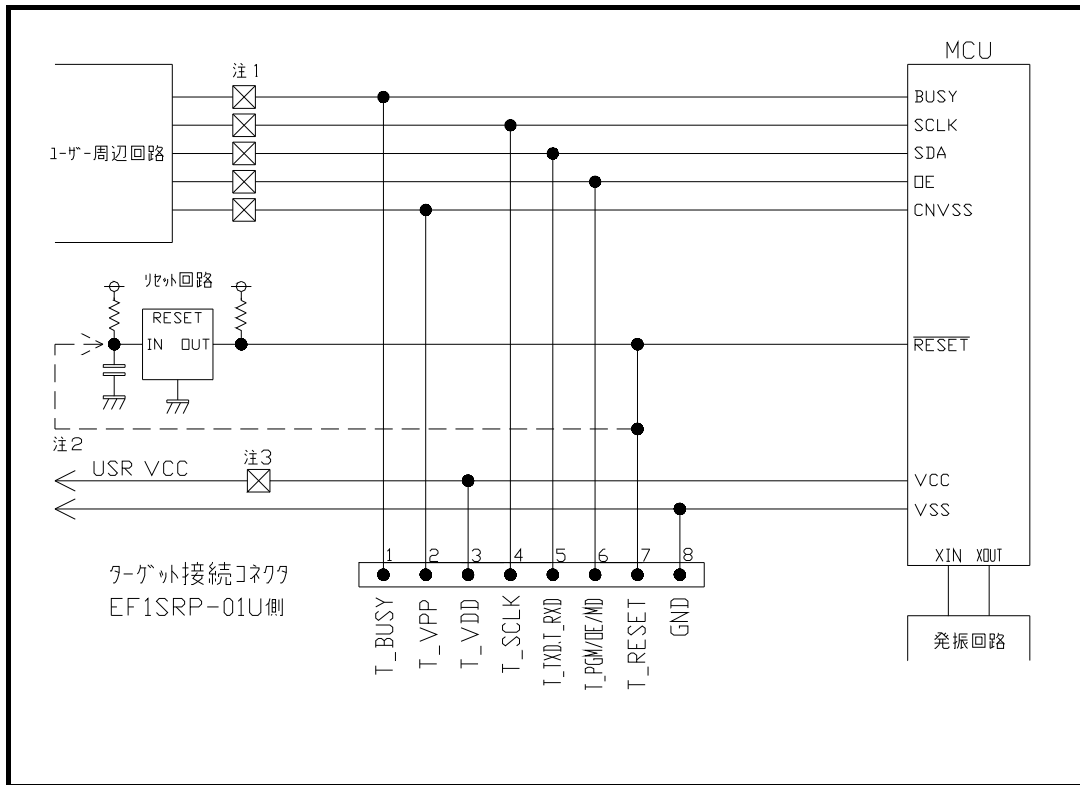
MCU

注1

ﾕｰｻﾞｰ周辺回路

BUSY
SCLK
SDA
OE
CNVSS

ﾘｾｯﾄ回路

RESET
IN OUT

$\overline{RESET}$

注2

USR VCC

注3

VCC
VSS

ﾀｰｹﾞｯﾄ接続ｺﾈｸﾀ
EF1SRP-01U側

1 2 3 4 5 6 7 8

T_BUSY
T_VPP
T_VDD
T_SCLK
T_TXD,T_RXD
T_PGM/OE/MD
T_RESET
GND

XIN XOUT

発振回路